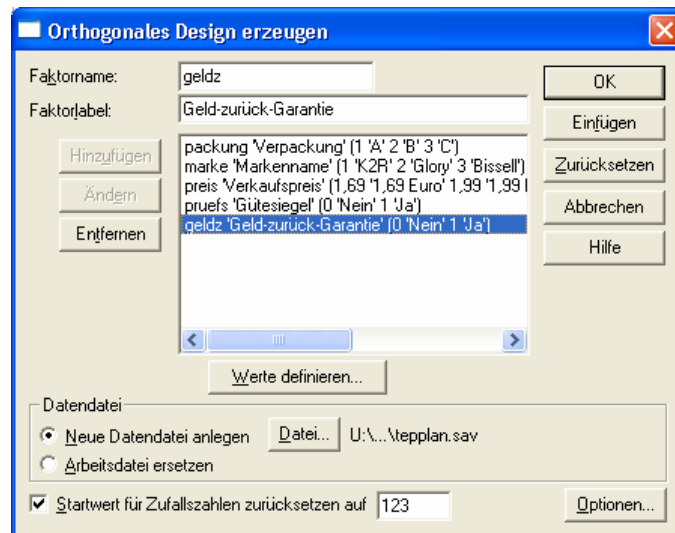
Orthogonales Design erzeugen

Faktorname: geldz

Faktorlabel: Geld-zurück-Garantie

Hinzufügen

Ändern

Entfernen

packung 'Verpackung' (1 'A' 2 'B' 3 'C')
marke 'Markenname' (1 'K2R' 2 'Glory' 3 'Bissell')
preis 'Verkaufspreis' (1,69 '1,69 Euro' 1,99 '1,99 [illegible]
pruefs 'Gütesiegel' (0 'Nein' 1 'Ja')
geldz 'Geld-zurück-Garantie' (0 'Nein' 1 'Ja')

Werte definieren...

OK

Einfügen

Zurücksetzen

Abbrechen

Hilfe

Datendatei

Neue Datendatei anlegen

Datei...

U:\...\tepplan.sav

Arbeitsdatei ersetzen

Startwert für Zufallszahlen zurücksetzen auf 123

Optionen...